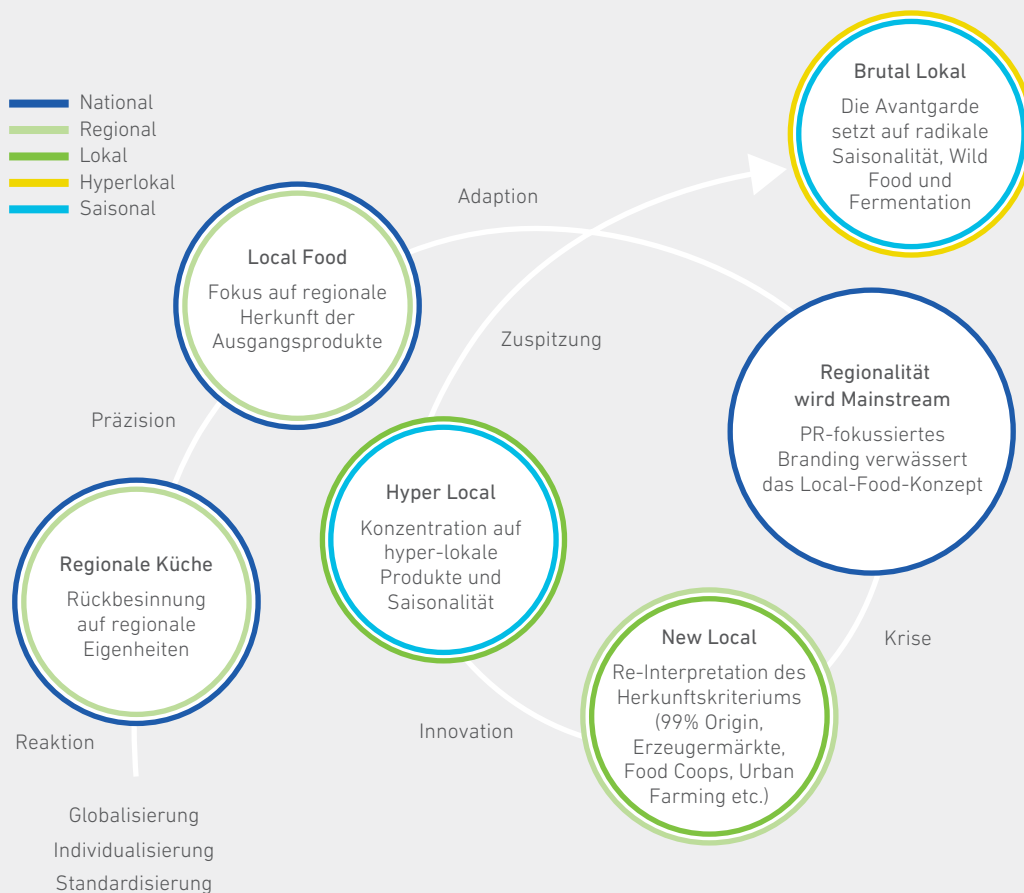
National
Regional
Lokal
Hyperlokal
Saisonal

Brutal Lokal
Die Avantgarde setzt auf radikale Saisonalität, Wild Food und Fermentation

Adaption

Local Food
Fokus auf regionale Herkunft der Ausgangsprodukte

Zuspitzung

Regionalität wird Mainstream
PR-fokussiertes Branding verwässert das Local-Food-Konzept

Präzision

Hyper Local
Konzentration auf hyper-lokale Produkte und Saisonalität

Regionale Küche
Rückbesinnung auf regionale Eigenheiten

New Local
Re-Interpretation des Herkunftskriteriums (99% Origin, Erzeugermärkte, Food Coops, Urban Farming etc.)

Krise

Innovation

Reaktion

Globalisierung
Individualisierung
Standardisierung